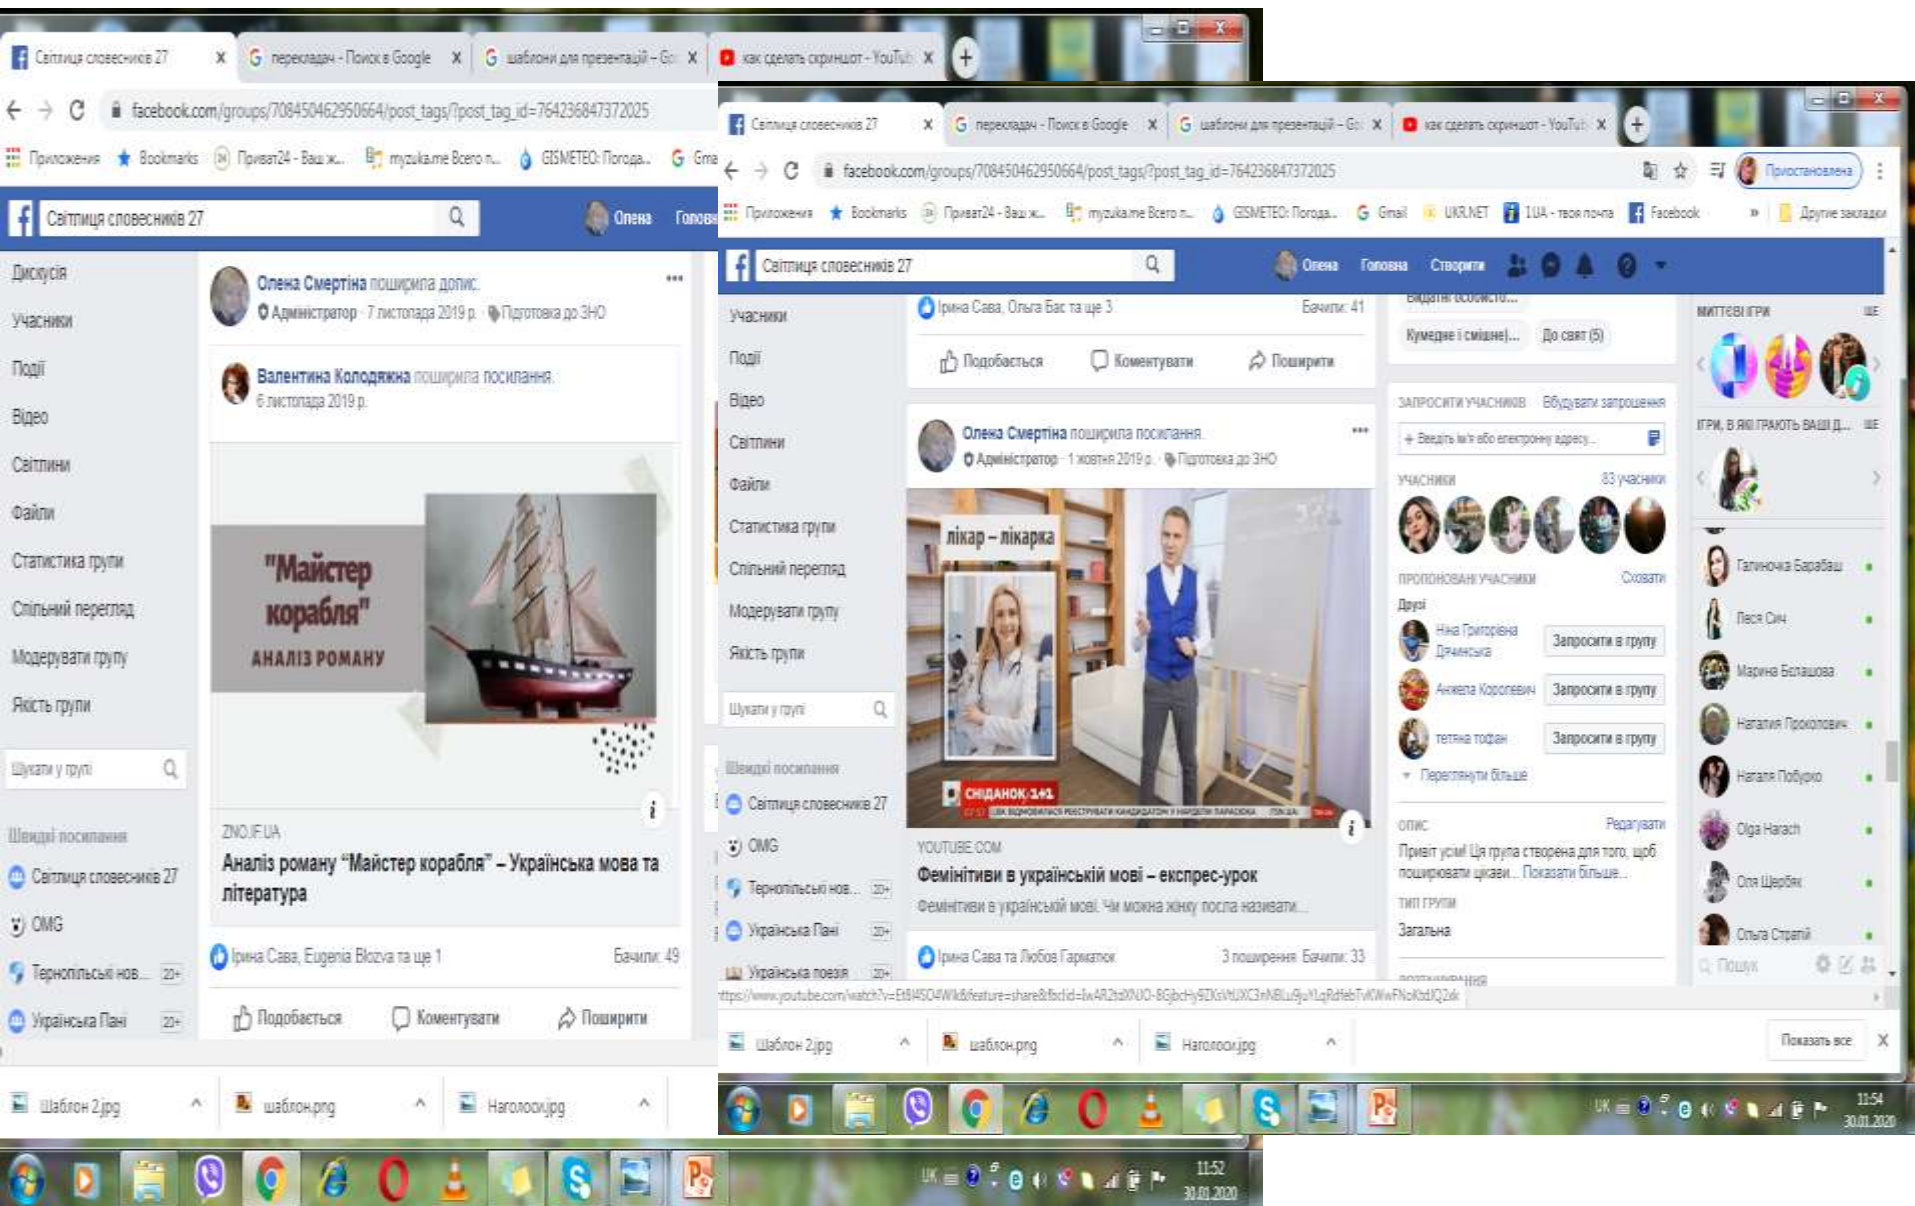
Світлиця словесників 27 | перекладач - Поиск в Google | шаблони для презентацій - Go | как сделать скриншот - YouTub

facebook.com/groups/708450462950664/post_tags/?post_tag_id=764236847372025

Приложения | Bookmarks | Приват24 - Ваш ж... | myzuka.me Всего п... | GISMETEO: Погода... | Gma

Світлиця словесників 27 | Олена | Голов

Дискусія
Учасники
Події
Відео
Світлини
Файли
Статистика групи
Спільний перегляд
Модерувати групу
Якість групи
Шукати у групі
Швидкі посилання
Світлиця словесників 27
OMG
Тернопільські нов... 20+
Українська Пані 20+

Олена Смертіна поширила допис.
Адміністратор · 7 листопада 2019 р. · Підготовка до ЗНО

Валентина Колодяжна поширила посилання.
6 листопада 2019 р.

"Майстер корабля"
АНАЛІЗ РОМАНУ

ZNO.IF.UA
Аналіз роману "Майстер корабля" – Українська мова та література

Ірина Сава, Eugenia Blozva та ще 1 | Бачили: 49
Подобається | Коментувати | Поширити

Шаблон 2.jpg | шаблон.png | Наголоси.jpg

UK 11:52 30.01.2020

Світлиця словесників 27 | перекладач - Поиск в Google | шаблони для презентацій - Go | как сделать скриншот - YouTub

facebook.com/groups/708450462950664/post_tags/?post_tag_id=764236847372025 | Призупинена

Приложения | Bookmarks | Приват24 - Ваш ж... | myzuka.me Всего п... | GISMETEO: Погода... | Gmail | UKR.NET | 1UA - твоя пошта | Facebook | Другие закладки

Світлиця словесників 27 | Олена | Головна | Створити

Учасники
Події
Відео
Світлини
Файли
Статистика групи
Спільний перегляд
Модерувати групу
Якість групи
Шукати у групі
Швидкі посилання
Світлиця словесників 27
OMG
Тернопільські нов... 20+
Українська Пані 20+
Українська поезія 20+

Ірина Сава, Ольга Бас та ще 3 | Бачили: 41
Подобається | Коментувати | Поширити

Олена Смертіна поширила посилання.
Адміністратор · 1 жовтня 2019 р. · Підготовка до ЗНО

лікар – лікарка
СНІДАНОК 1+1

YOUTUBE.COM
Фемінітиви в українській мові – експрес-урок
Фемінітиви в українській мові. Чи можна жінку посла називати...

Ірина Сава та Любов Гарматюк | 3 поширення Бачили: 33

Кумедне і смішне|... | До свят (5)
ЗАПРОСИТИ УЧАСНИКІВ | Вбудувати запрошення
+ Введіть ім'я або електронну адресу...
УЧАСНИКИ | 83 учасники
ПРОПОНОВАНІ УЧАСНИКИ | Сховати
Друзі
Ніна Григорівна Драчевська | Запросити в групу
Анжела Королевич | Запросити в групу
тетяна тодан | Запросити в групу
Переглянути більше
ОПИС | Редагувати
Привіт усім! Ця група створена для того, щоб поширювати цікаві... Показати більше...
ТИП ГРУПИ
Загальна

МИТТЄВІ ІГРИ
ІГРИ, В ЯКІ ГРАЮТЬ ВАШІ Д...
Галиночка Барабаш
Леся Сич
Марина Белашова
Наталія Прокопович
Наталя Побурко
Olga Harach
Оля Щербак
Ольга Страній
Пошук

https://www.youtube.com/watch?v=Et8l4SO4Wk&feature=share&fbclid=IwAR2td...

Шаблон 2.jpg | шаблон.png | Наголоси.jpg | Показать все

UK 11:54 30.01.2020